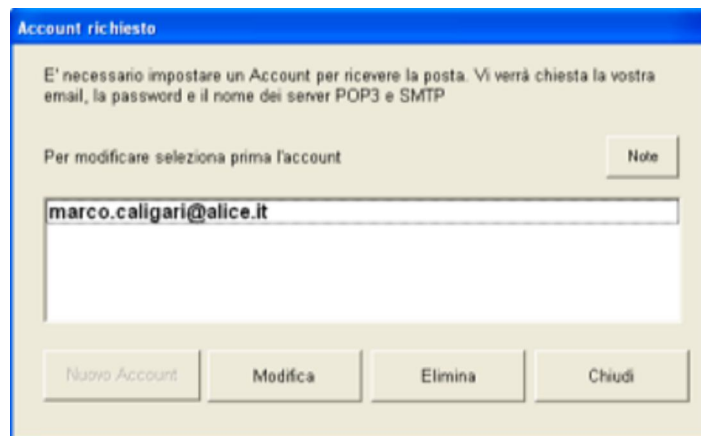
Account richiesto

E' necessario impostare un Account per ricevere la posta. Vi verrà chiesta la vostra email, la password e il nome dei server POP3 e SMTP

Per modificare seleziona prima l'account

Note

marco.caligari@alice.it

Nuovo Account

Modifica

Elimina

Chiudi